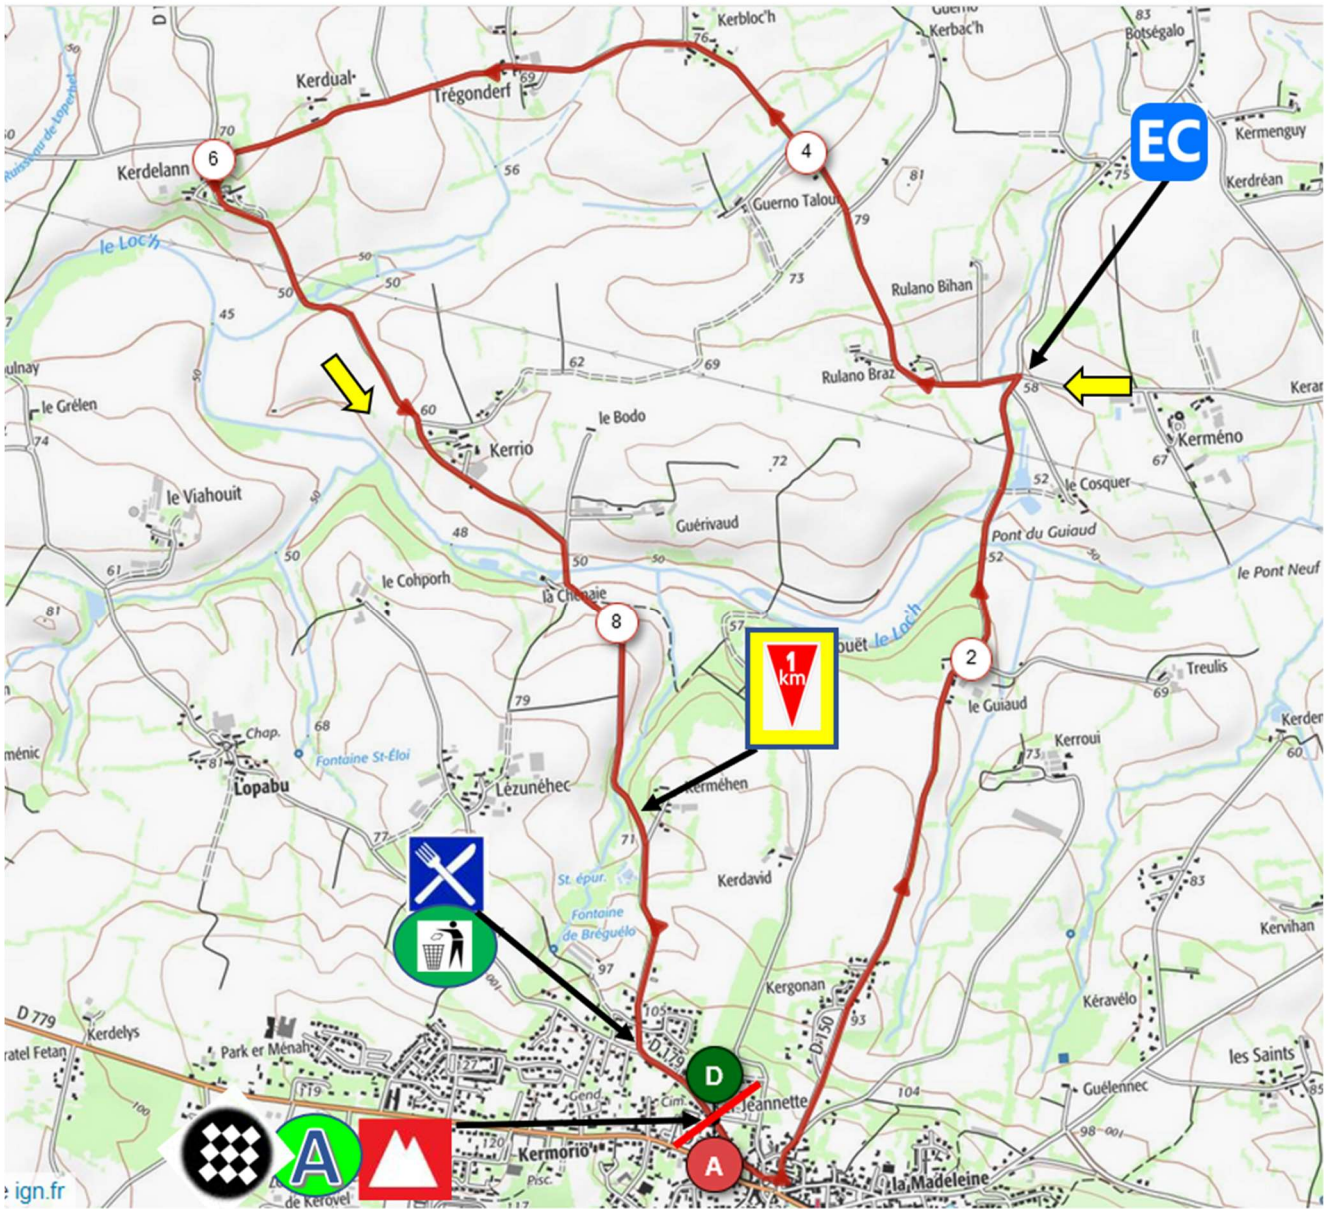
Kerbloc'h
Guerno
Kerbac'h
83
Botségalo
Kerdual
Trégonderf
69
76
EC
Kermenguy
Kerdelann
6
70
4
Guerno Talou
81
75
Kerdréan
56
79
le Loc'h
73
Rulano Bihan
50
50
45
50
62
69
Rulano Braz
58
Keran
ulnay
le Grélen
60
le Bodo
Kerméno
74
Kerrio
72
67
52
le Cosquer
le Viahouit
Guérivaud
Pont du Guiaud
48
52
50
le Pont Neuf
61
50
50
le Cohporh
la Chênaie
81
8
57
1 km
ouët
le Loc'h
2
Treulis
69
le Guiaud
79
Kerden
Chap.
68
Kerroui
ménic
81
Fontaine St-Éloi
73
60
Lopabu
Lézunéhec
Kerméhen
77
71
St. épur.
Kerdavid
83
Fontaine de Bréguélo
Kervihan
97
Kergonan
D 779
Kerdelys
93
Kéravélo
105
ratel Fetan
Park er Ménah
D 779
D 150
les Saints
D
104
Guélennec
119
127
Ste-Jeannette
85
Gend
Cim.
98
120
A
Kermorio
Pisc.
la Madeleine
de Kerovel
ign.fr